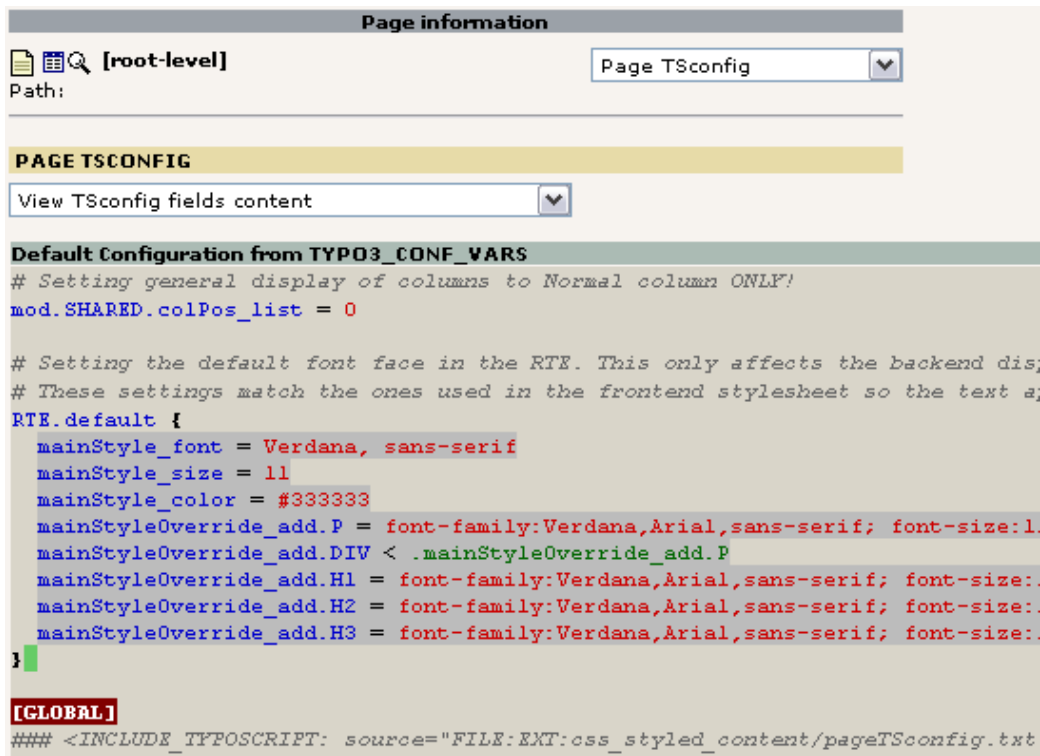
Page information

[root-level]
Path:

Page TSconfig

PAGE TSCONFIG

View TSconfig fields content

Default Configuration from TYPO3_CONF_VARS
# Setting general display of columns to Normal column ONLY!
mod.SHARED.colPos_list = 0

# Setting the default font face in the RTE. This only affects the backend dis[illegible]
# These settings match the ones used in the frontend stylesheet so the text a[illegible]
RTE.default {
  mainStyle_font = Verdana, sans-serif
  mainStyle_size = 11
  mainStyle_color = #333333
  mainStyleOverride_add.P = font-family:Verdana,Arial,sans-serif; font-size:1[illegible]
  mainStyleOverride_add.DIV < .mainStyleOverride_add.P
  mainStyleOverride_add.H1 = font-family:Verdana,Arial,sans-serif; font-size:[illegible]
  mainStyleOverride_add.H2 = font-family:Verdana,Arial,sans-serif; font-size:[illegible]
  mainStyleOverride_add.H3 = font-family:Verdana,Arial,sans-serif; font-size:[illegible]
}

[GLOBAL]
### <INCLUDE_TYPOSCRIPT: source="FILE:EXT:css_styled_content/pageTSconfig.txt